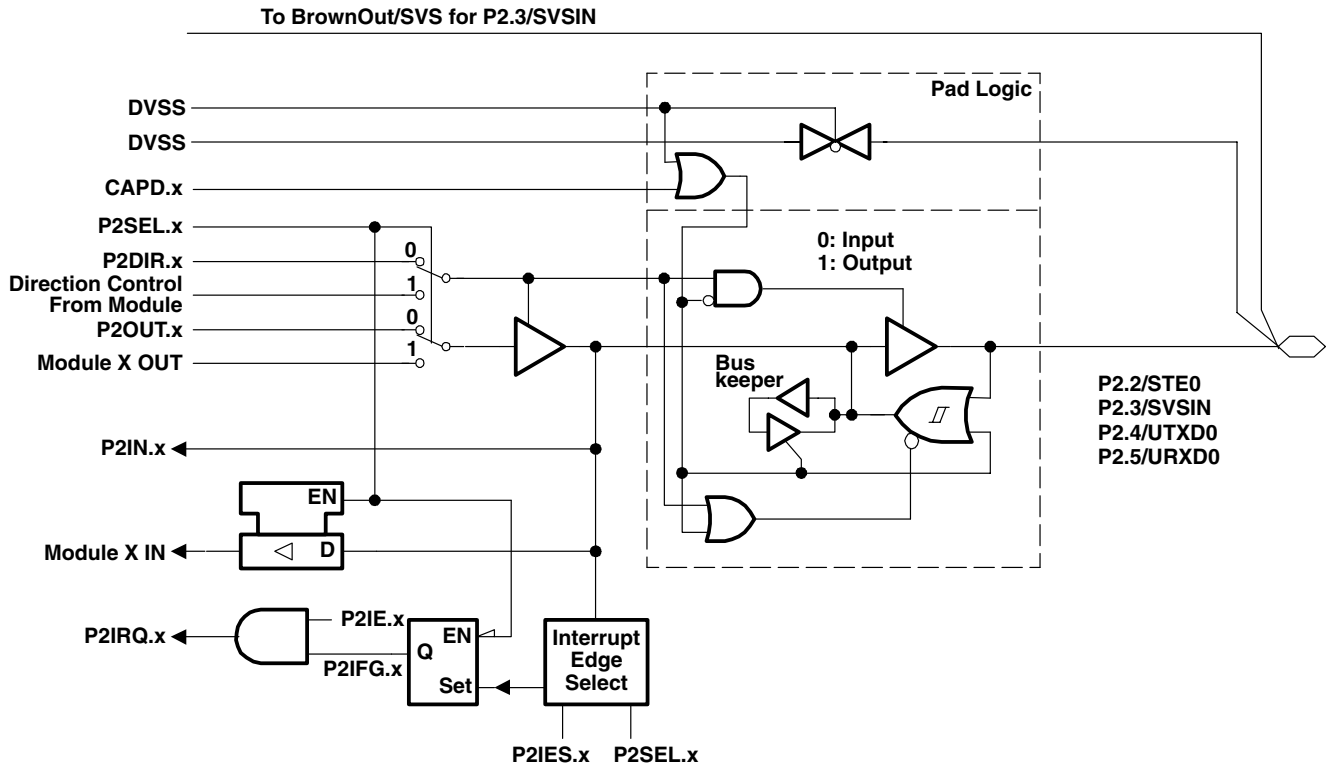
To BrownOut/SVS for P2.3/SVSIN

Pad Logic

DVSS
DVSS
CAPD.x
P2SEL.x
P2DIR.x
Direction Control From Module
P2OUT.x
Module X OUT

0
1
0
1

0: Input
1: Output

Bus keeper

P2.2/STE0
P2.3/SVSIN
P2.4/UTXD0
P2.5/URXD0

P2IN.x

EN
D

Module X IN

P2IRQ.x

P2IE.x
P2IFG.x

Q
EN
Set

Interrupt Edge Select

P2IES.x
P2SEL.x